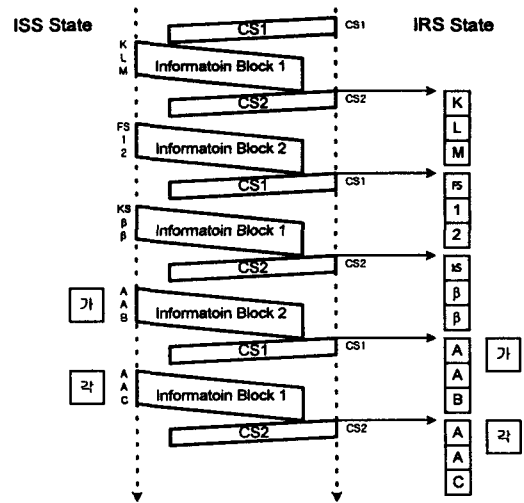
ISS State

IRS State

CS1

CS1

K
L
M

Informatoin Block 1

CS2

CS2

K
L
M

FS
1
2

Informatoin Block 2

CS1

CS1

FS
1
2

KS
β
β

Informatoin Block 1

CS2

CS2

KS
β
β

가

A
A
B

Informatoin Block 2

CS1

CS1

A
A
B

가

각

A
A
C

Informatoin Block 1

CS2

CS2

A
A
C

각